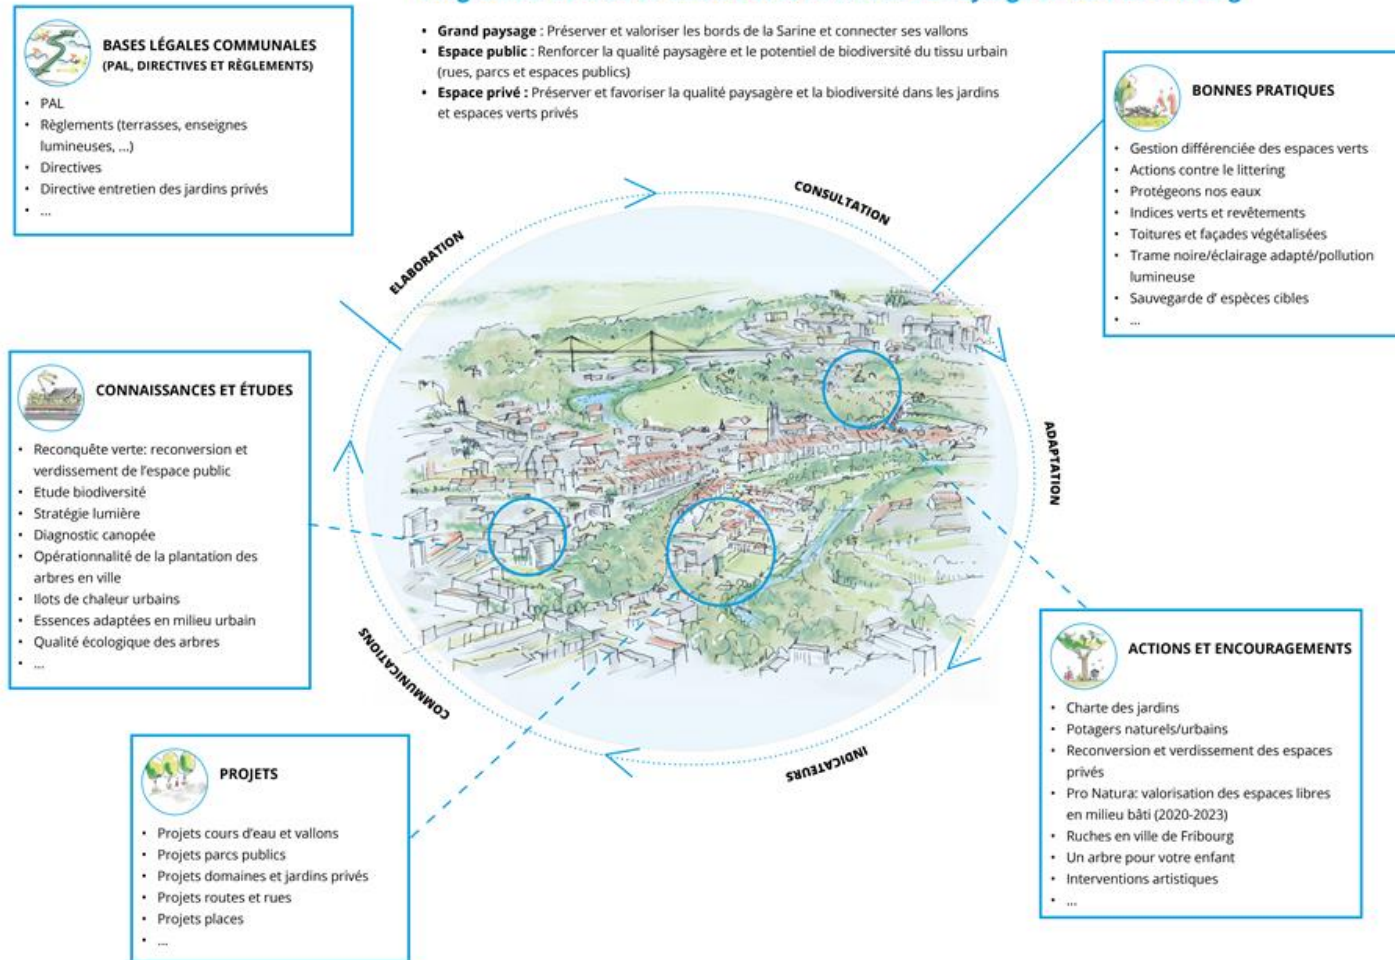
**BASES LÉGALES COMMUNALES**
**(PAL, DIRECTIVES ET RÈGLEMENTS)**

- PAL
- Règlements (terrasses, enseignes lumineuses, ...)
- Directives
- Directive entretien des jardins privés
- ...

- **Grand paysage** : Préserver et valoriser les bords de la Sarine et connecter ses vallons
- **Espace public** : Renforcer la qualité paysagère et le potentiel de biodiversité du tissu urbain (rues, parcs et espaces publics)
- **Espace privé** : Préserver et favoriser la qualité paysagère et la biodiversité dans les jardins et espaces verts privés

**BONNES PRATIQUES**

- Gestion différenciée des espaces verts
- Actions contre le littering
- Protégeons nos eaux
- Indices verts et revêtements
- Toitures et façades végétalisées
- Trame noire/éclairage adapté/pollution lumineuse
- Sauvegarde d' espèces cibles
- ...

CONSULTATION

ELABORATION

ADAPTATION

INDICATEURS

COMMUNICATIONS

**CONNAISSANCES ET ÉTUDES**

- Reconquête verte: reconversion et verdissement de l'espace public
- Etude biodiversité
- Stratégie lumière
- Diagnostic canopée
- Opérationnalité de la plantation des arbres en ville
- Ilots de chaleur urbains
- Essences adaptées en milieu urbain
- Qualité écologique des arbres
- ...

**ACTIONS ET ENCOURAGEMENTS**

- Charte des jardins
- Potagers naturels/urbains
- Reconversion et verdissement des espaces privés
- Pro Natura: valorisation des espaces libres en milieu bâti (2020-2023)
- Ruches en ville de Fribourg
- Un arbre pour votre enfant
- Interventions artistiques
- ...

**PROJETS**

- Projets cours d'eau et vallons
- Projets parcs publics
- Projets domaines et jardins privés
- Projets routes et rues
- Projets places
- ...